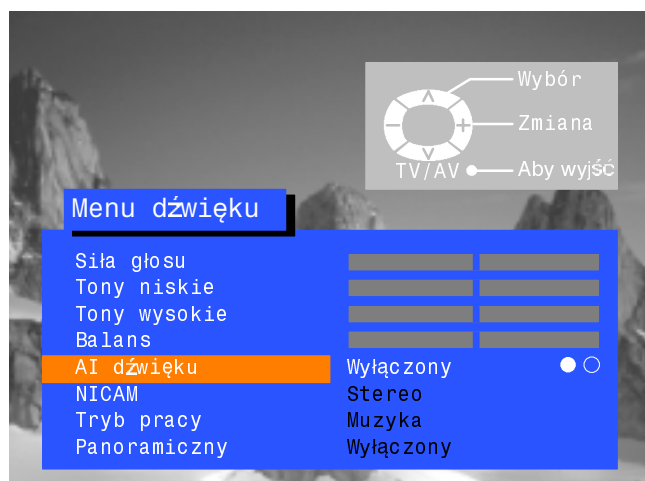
Wybór
Zmiana
TV/AV
Aby wyjść

Menu dźwięku

| | |
|---|---|
| Siła głosu | |
| Tony niskie | |
| Tony wysokie | |
| Balans | |
| AI dźwięku | Wyłączony |
| NICAM | Stereo |
| Tryb pracy | Muzyka |
| Panoramiczny | Wyłączony |